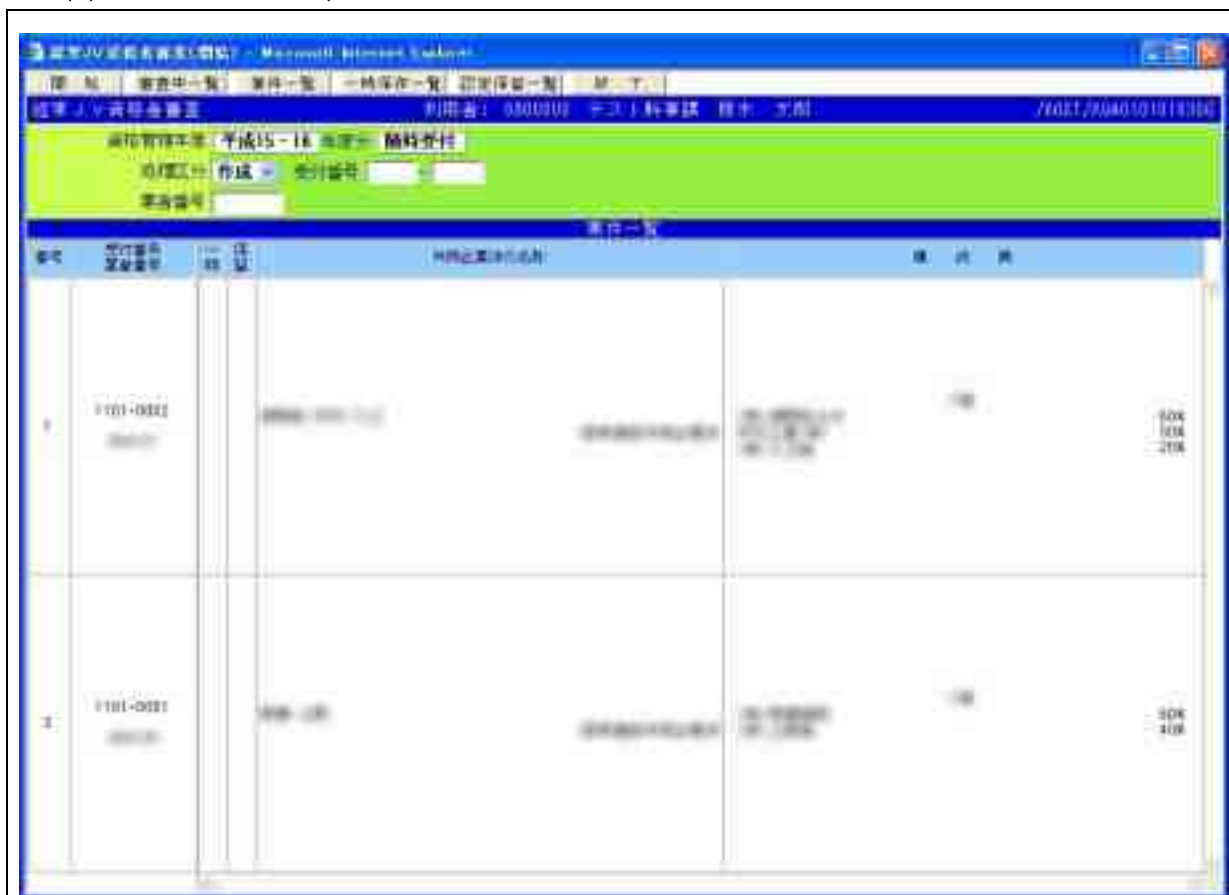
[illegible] - Microsoft Internet Explorer

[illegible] | 審査中一覧 | 案件一覧 | 一時保存一覧 | 認定保留一覧 | 終了

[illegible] 利用者: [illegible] テスト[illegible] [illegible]

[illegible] 平成15・16 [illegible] 随時受付
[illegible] 作成 受付番号 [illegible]
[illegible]

案件一覧

| 番号 | 受付番号 | | | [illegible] | | | | |
|---|---|---|---|---|---|---|---|---|
| 1 | 1101-0002 | | | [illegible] | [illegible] | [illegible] | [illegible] | 60% 20% 20% |
| 2 | 1101-0001 | | | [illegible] | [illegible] | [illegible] | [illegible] | 50% 40% |